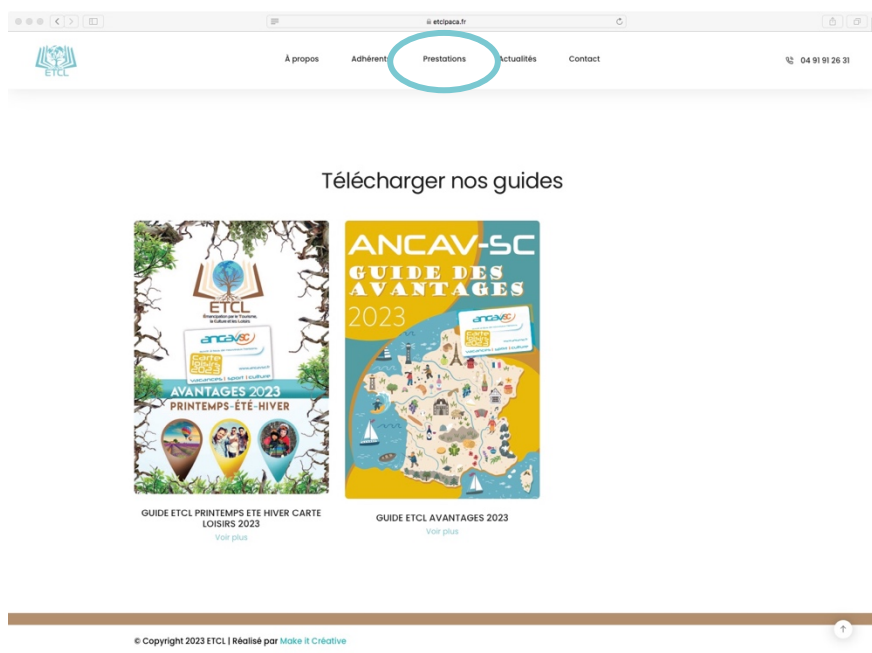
etclpaca.fr

ETCL

À propos Adhérents Prestations Actualités Contact

04 91 91 26 31

Télécharger nos guides

ETCL
Émancipation par le Tourisme, la Culture et les Loisirs
ancavSC
Carte loisirs 2023
vacances | sport | culture
AVANTAGES 2023
PRINTEMPS-ÉTÉ-HIVER

ANCAV-SC
GUIDE DES AVANTAGES
2023
ancavSC
Carte loisirs 2023
vacances | sport | culture

GUIDE ETCL PRINTEMPS ETE HIVER CARTE LOISIRS 2023
Voir plus

GUIDE ETCL AVANTAGES 2023
Voir plus

© Copyright 2023 ETCL | Réalisé par Make it Créative